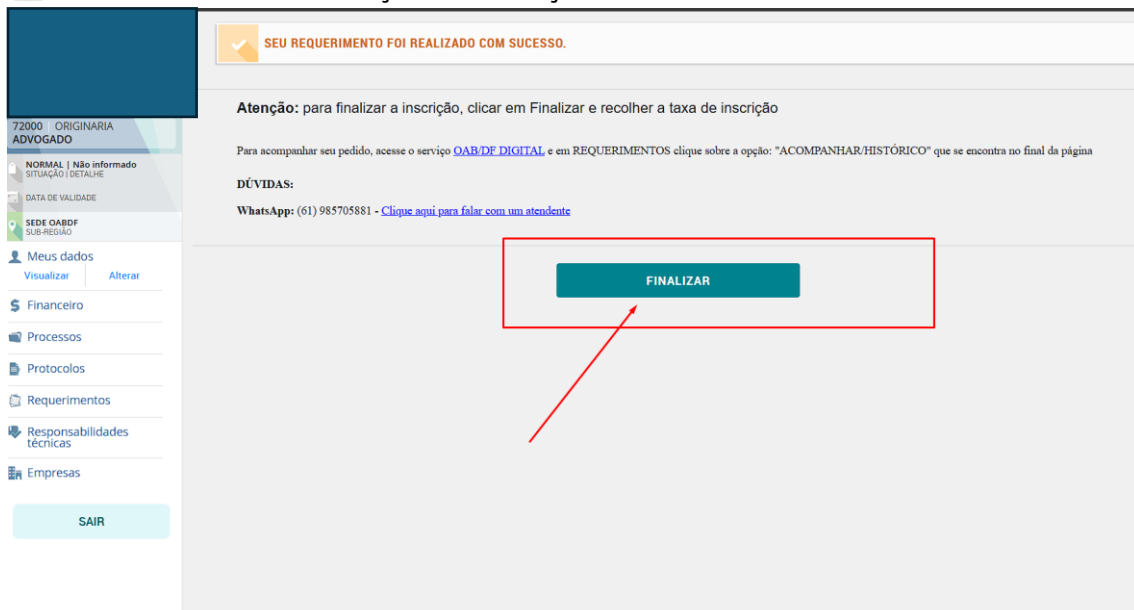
72000 ORIGINARIA
ADVOGADO

NORMAL | Não informado
SITUAÇÃO | DETALHE

DATA DE VALIDADE

SEDE OABDF
SUB-REGIÃO

Meus dados
Visualizar Alterar

Financeiro

Processos

Protocolos

Requerimentos

Responsabilidades técnicas

Empresas

SAIR

SEU REQUERIMENTO FOI REALIZADO COM SUCESSO.

**Atenção:** para finalizar a inscrição, clicar em Finalizar e recolher a taxa de inscrição

Para acompanhar seu pedido, acesse o serviço OAB/DF DIGITAL e em REQUERIMENTOS clique sobre a opção: "ACOMPANHAR/HISTÓRICO" que se encontra no final da página

DÚVIDAS:

WhatsApp: (61) 985705881 - Clique aqui para falar com um atendente

FINALIZAR